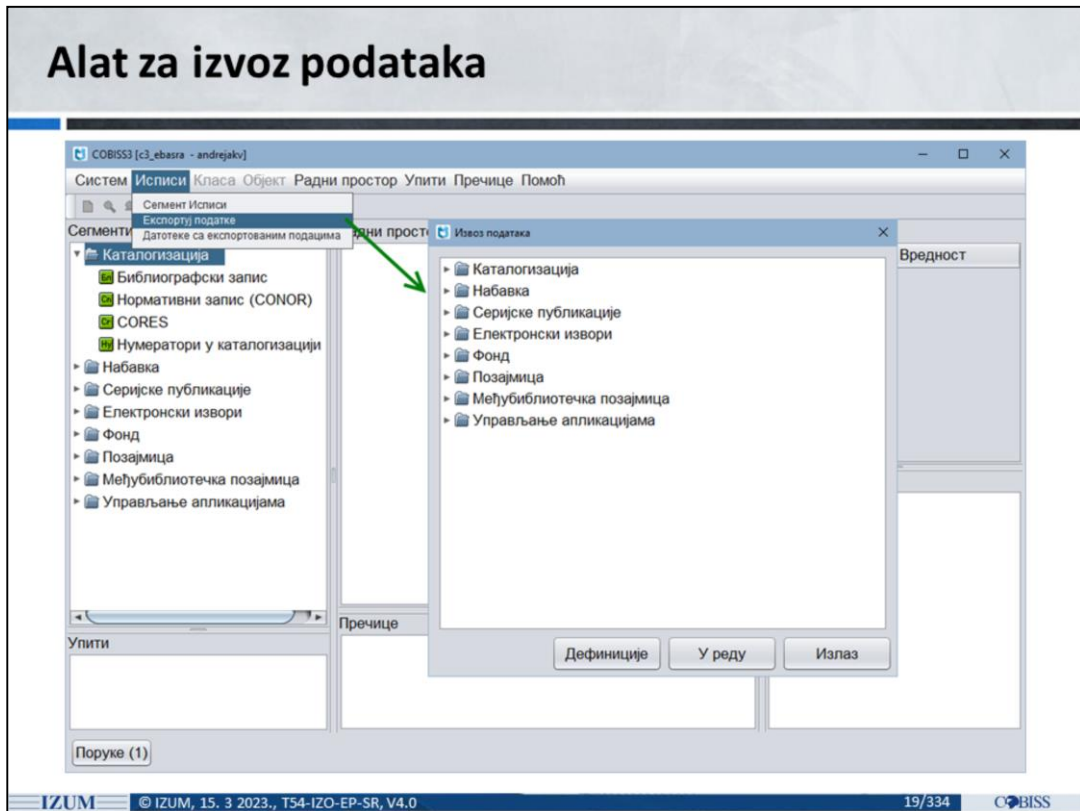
Alat za izvoz podataka

COBISS3 [c3_ebasra - andrejakv]

Систем Исписи Класа Објект Радни простор Упити Пречице Помоћ

Сегмент Исписи
Експортуј податке
Датотеке са експортованим подацима

Сегменти

Каталогизација
Библиографски запис
Нормативни запис (CONOR)
CORES
Нумератори у каталогизацији
Набавка
Серијске публикације
Електронски извори
Фонд
Позајмица
Међубиблиотечка позајмица
Управљање апликацијама

Радни прост

Вредност

Извоз података

Каталогизација
Набавка
Серијске публикације
Електронски извори
Фонд
Позајмица
Међубиблиотечка позајмица
Управљање апликацијама

Дефиниције
У реду
Излаз

Упити

Пречице

Поруке (1)

IZUM © IZUM, 15. 3 2023., T54-IZO-EP-SR, V4.0 19/334 COBISS